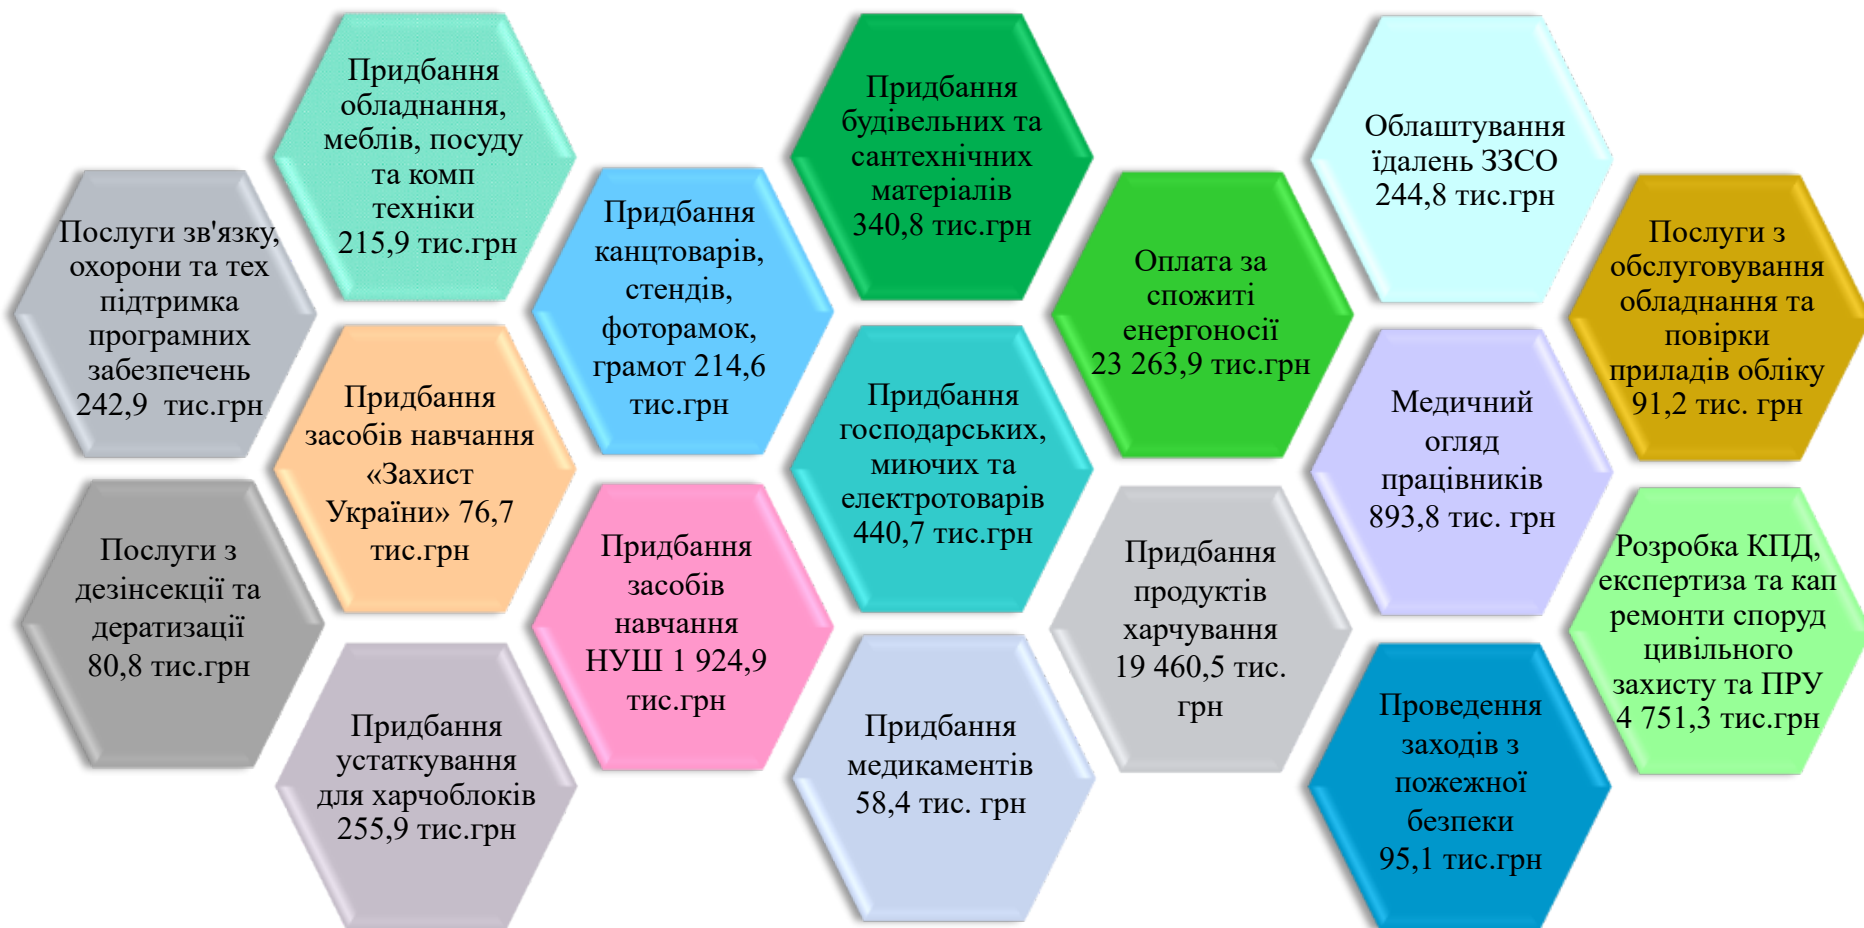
Послуги зв'язку, охорони та тех підтримка програмних забезпечень 242,9 тис.грн

Послуги з дезінсекції та дератизації 80,8 тис.грн

Придбання обладнання, меблів, посуду та комп техніки 215,9 тис.грн

Придбання засобів навчання «Захист України» 76,7 тис.грн

Придбання устаткування для харчоблоків 255,9 тис.грн

Придбання канцтоварів, стендів, фоторамок, грамот 214,6 тис.грн

Придбання засобів навчання НУШ 1 924,9 тис.грн

Придбання будівельних та сантехнічних матеріалів 340,8 тис.грн

Придбання господарських, миючих та електротоварів 440,7 тис.грн

Придбання медикаментів 58,4 тис. грн

Оплата за спожиті енергоносії 23 263,9 тис.грн

Придбання продуктів харчування 19 460,5 тис. грн

Облаштування їдалень ЗЗСО 244,8 тис.грн

Медичний огляд працівників 893,8 тис. грн

Проведення заходів з пожежної безпеки 95,1 тис.грн

Послуги з обслуговування обладнання та повірки приладів обліку 91,2 тис. грн

Розробка КПД, експертиза та кап ремонти споруд цивільного захисту та ПРУ 4 751,3 тис.грн